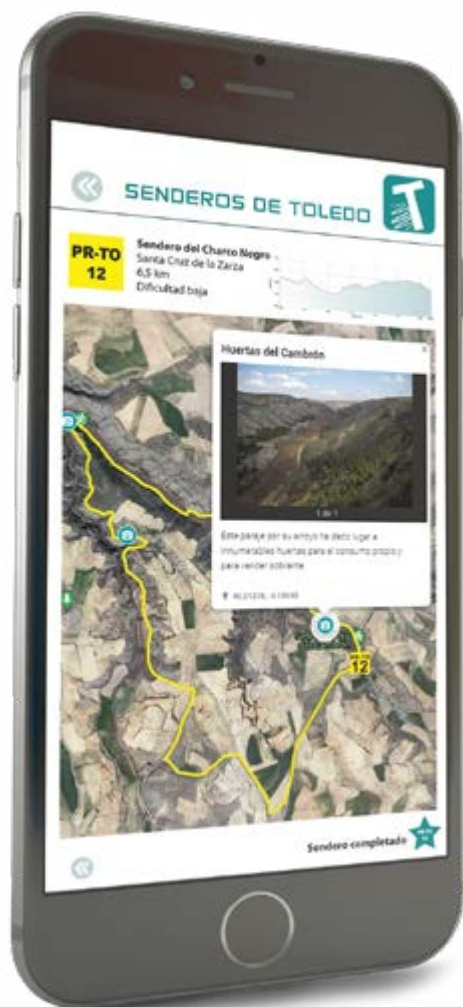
SENDEROS DE TOLEDO

PR-TO 12

Sendero del Charco Negro
Santa Cruz de la Zarza
6,5 km
Dificultad baja

Huertas del Cambedo

1 de 1

Este paraje por su arroyo ha dado lugar a innumerables huertas para el consumo propio y para vender sobrante.

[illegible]

12

Sendero completado